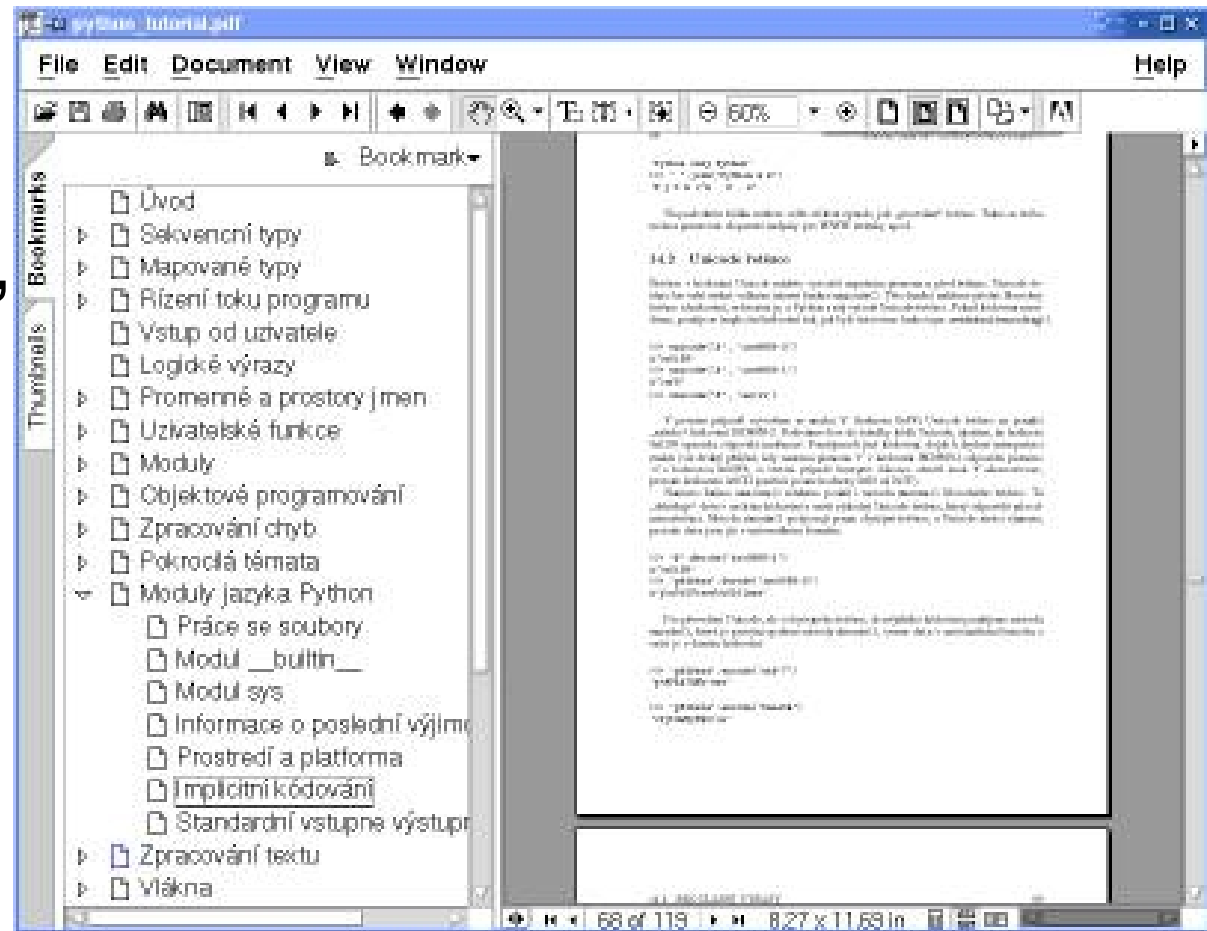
python_tutorial.pdf

File Edit Document View Window Help

60%

Bookmark

Bookmarks

Thumbnails

Úvod
Sekvenční typy
Mapované typy
Řízení toku programu
Vstup od uživatele
Logické výrazy
Proměnné a prostory jmen
Uživatelské funkce
Moduly
Objektové programování
Zpracování chyb
Pokročilá témata
Moduly jazyka Python
Práce se soubory
Modul __builtin__
Modul sys
Informace o poslední výjim
Prostředí a platforma
Implicitní kódování
Standardní vstupne výstup
Zpracování textu
Vlákna

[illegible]

68 of 119

8.27 x 11.69 in